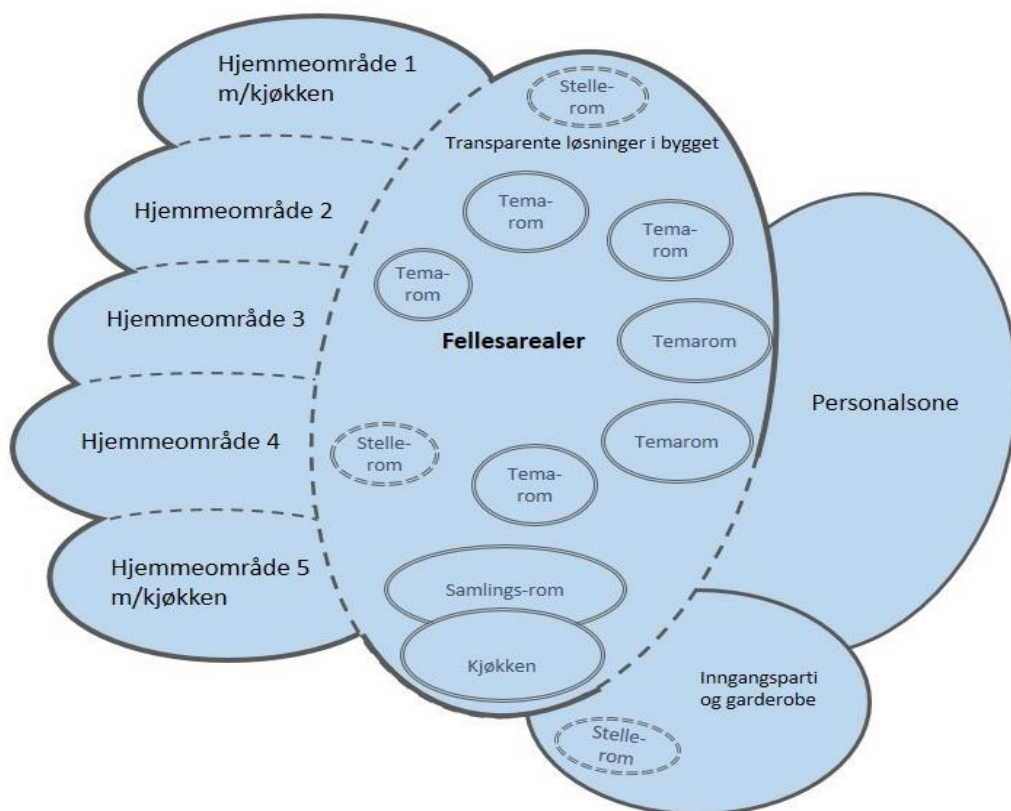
Hjemmeområde 1 m/kjøkken

Stelle-rom

Transparente løsninger i bygget

Hjemmeområde 2

Tema-rom

Tema-rom

Tema-rom

Hjemmeområde 3

Fellesarealer

Temarom

Personalsone

Hjemmeområde 4

Stelle-rom

Temarom

Tema-rom

Hjemmeområde 5 m/kjøkken

Samlings-rom

Kjøkken

Inngangsparti og garderobe

Stelle-rom